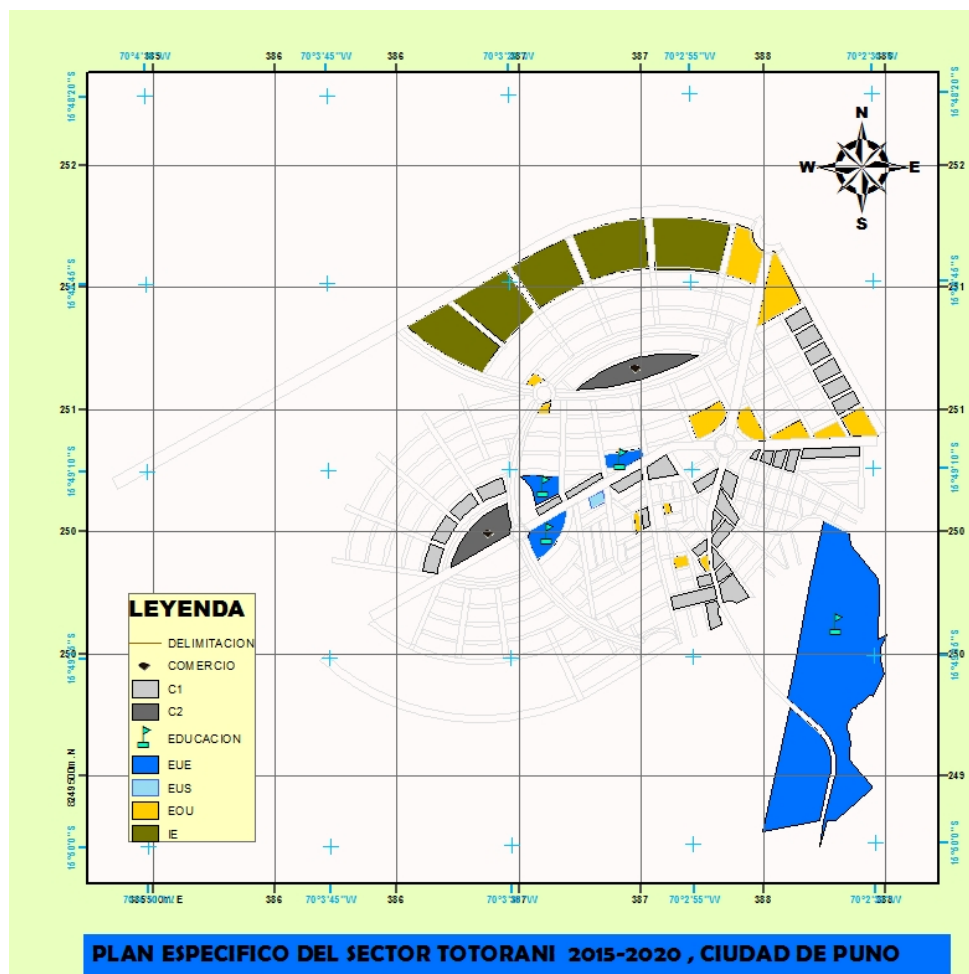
70°4'0"W 385 | 386 | 70°3'45"W | 386 | 70°3'30"W 387 | 387 | 70°2'55"W | 388 | 70°2'30"W 388

16°48'20"S | 252 | 16°48'45"S | 251 | 251 | 16°49'10"S | 250 | 16°49'35"S | 250 | 8249500m.N | 249 | 16°50'0"S

N
W E
S

LEYENDA
DELIMITACION
COMERCIO
C1
C2
EDUCACION
EUE
EUS
EOU
IE

385500m.E | 386 | 70°3'45"W | 386 | 70°3'30"W 387 | 387 | 70°2'55"W | 388 | 70°2'30"W 388

PLAN ESPECIFICO DEL SECTOR TOTORANI 2015-2020 , CIUDAD DE PUNO